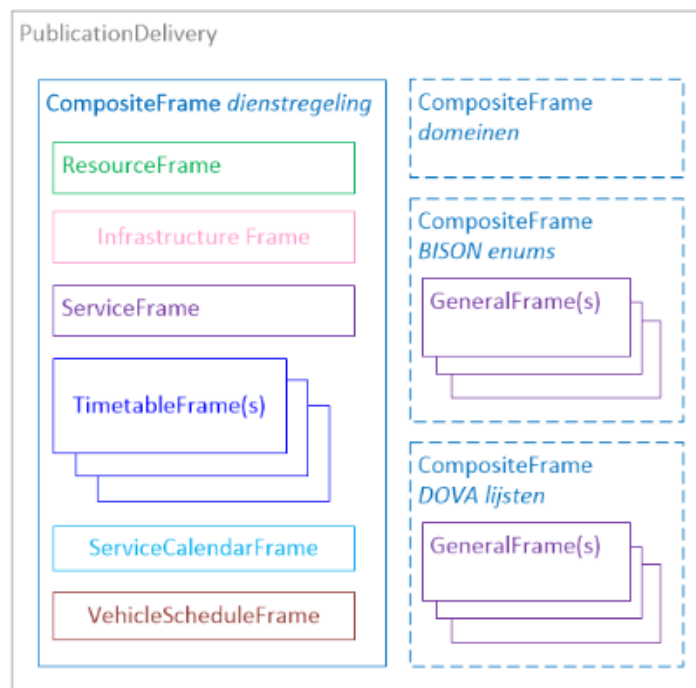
PublicationDelivery

CompositeFrame *dienstregeling*

ResourceFrame

Infrastructure Frame

ServiceFrame

TimetableFrame(s)

ServiceCalendarFrame

VehicleScheduleFrame

CompositeFrame *domeinen*

CompositeFrame *BISON enums*

GeneralFrame(s)

CompositeFrame *DOVA lijsten*

GeneralFrame(s)